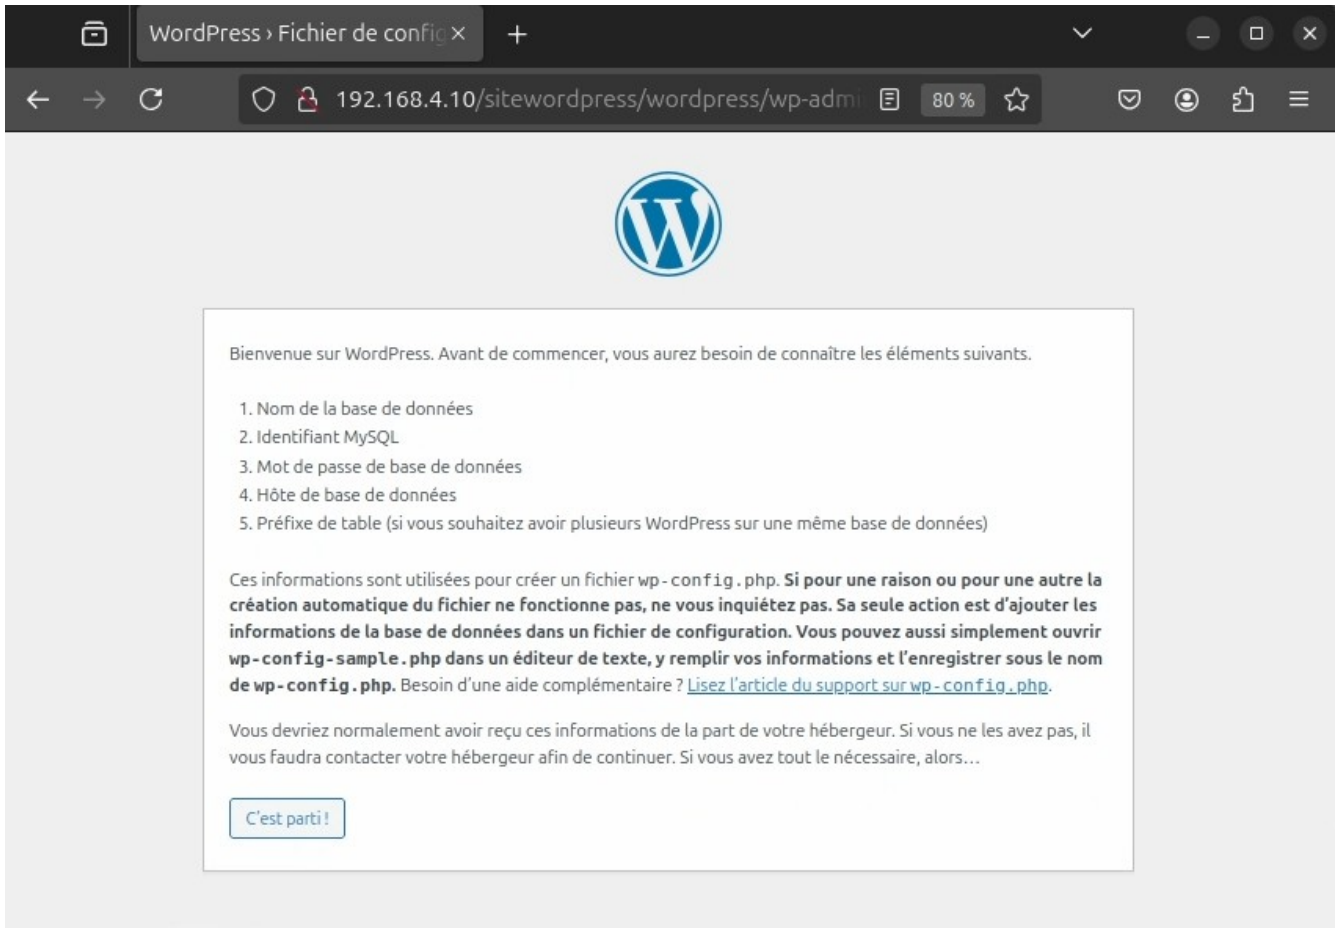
WordPress › Fichier de config ×

192.168.4.10/sitewordpress/wordpress/wp-admi

80 %

Bienvenue sur WordPress. Avant de commencer, vous aurez besoin de connaître les éléments suivants.

1. Nom de la base de données
2. Identifiant MySQL
3. Mot de passe de base de données
4. Hôte de base de données
5. Préfixe de table (si vous souhaitez avoir plusieurs WordPress sur une même base de données)

Ces informations sont utilisées pour créer un fichier wp-config.php. **Si pour une raison ou pour une autre la création automatique du fichier ne fonctionne pas, ne vous inquiétez pas. Sa seule action est d'ajouter les informations de la base de données dans un fichier de configuration. Vous pouvez aussi simplement ouvrir wp-config-sample.php dans un éditeur de texte, y remplir vos informations et l'enregistrer sous le nom de wp-config.php.** Besoin d'une aide complémentaire ? Lisez l'article du support sur wp-config.php.

Vous devriez normalement avoir reçu ces informations de la part de votre hébergeur. Si vous ne les avez pas, il vous faudra contacter votre hébergeur afin de continuer. Si vous avez tout le nécessaire, alors…

C'est parti !